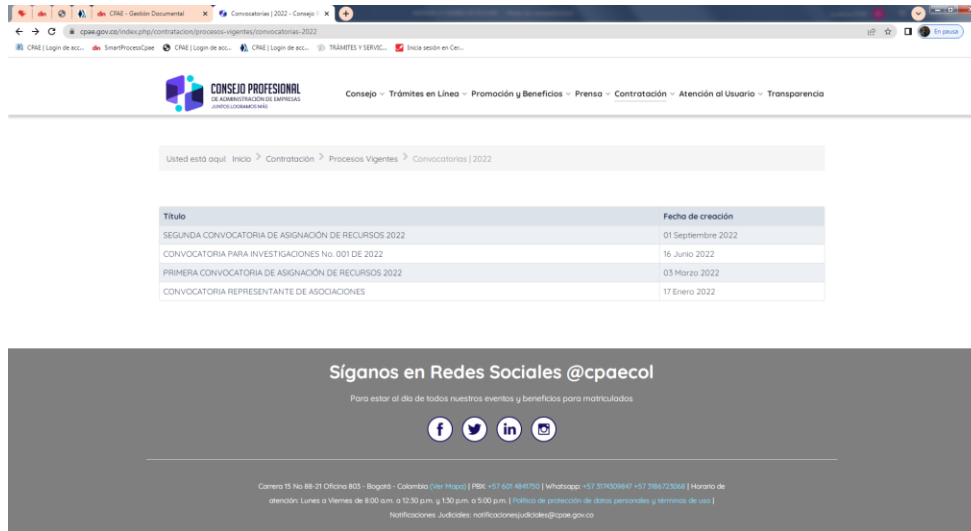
CPAE - Gestión Documental | Convocatorias | 2022 - Consejo P

cpae.gov.co/index.php/contratacion/procesos-vigentes/convocatorias-2022

En pausa

CPAE | Login de acc... SmartProcessCpae CPAE | Login de acc... CPAE | Login de acc... TRÁMITES Y SERVIC... Inicia sesión en Cer...

CONSEJO PROFESIONAL DE ADMINISTRACIÓN DE EMPRESAS JUNTOS LOGRAMOS MÁS

Consejo Trámites en Línea Promoción y Beneficios Prensa Contratación Atención al Usuario Transparencia

Usted está aquí: Inicio > Contratación > Procesos Vigentes > Convocatorias | 2022

| Título | Fecha de creación |
|---|---|
| SEGUNDA CONVOCATORIA DE ASIGNACIÓN DE RECURSOS 2022 | 01 Septiembre 2022 |
| CONVOCATORIA PARA INVESTIGACIONES No. 001 DE 2022 | 16 Junio 2022 |
| PRIMERA CONVOCATORIA DE ASIGNACIÓN DE RECURSOS 2022 | 03 Marzo 2022 |
| CONVOCATORIA REPRESENTANTE DE ASOCIACIONES | 17 Enero 2022 |

Síganos en Redes Sociales @cpaecol

Para estar al día de todos nuestros eventos y beneficios para matriculados

Carrera 15 No 88-21 Oficina 803 - Bogotá - Colombia (Ver Mapa) | PBX: +57 601 4841750 | Whatsapp: +57 3174309847 +57 3186723068 | Horario de atención: Lunes a Viernes de 8:00 a.m. a 12:30 p.m. y 1:30 p.m. a 5:00 p.m. | Política de protección de datos personales y términos de uso | Notificaciones Judiciales: notificacionesjudiciales@cpae.gov.co